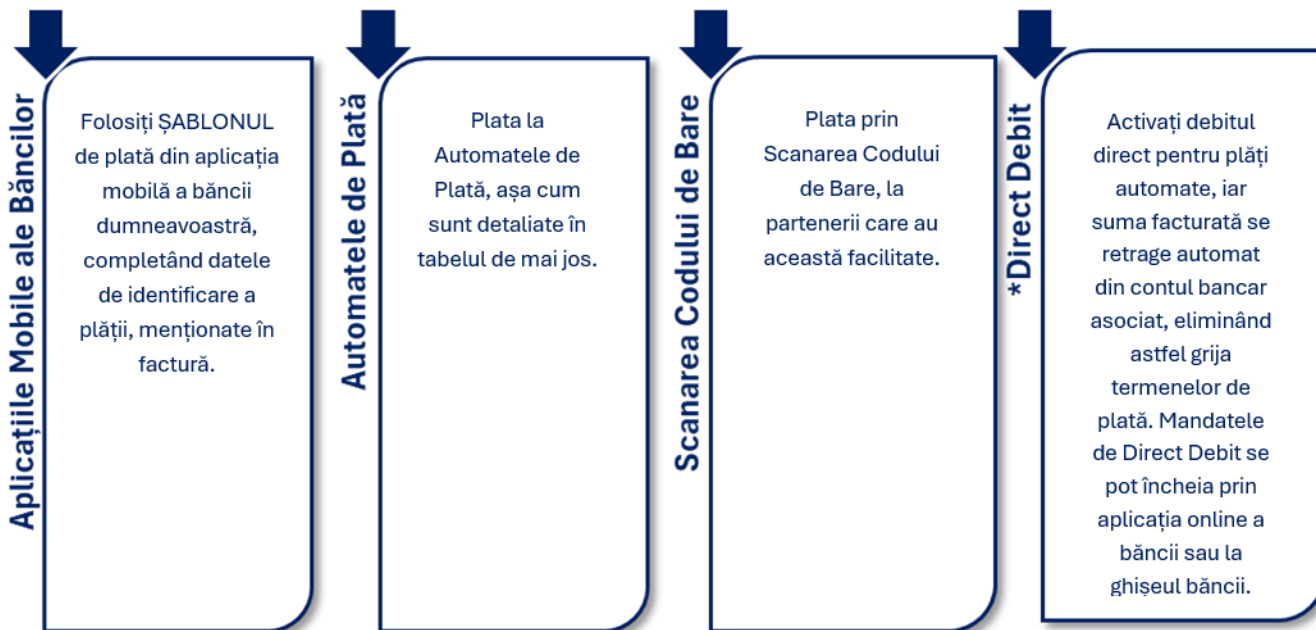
Aplicațiile Mobile ale Băncilor

Folosiți ȘABLONUL de plată din aplicația mobilă a băncii dumneavoastră, completând datele de identificare a plății, menționate în factură.

Automatele de Plată

Plata la Automatele de Plată, așa cum sunt detaliate în tabelul de mai jos.

Scanarea Codului de Bare

Plata prin Scanarea Codului de Bare, la partenerii care au această facilitate.

*Direct Debit

Activați debitul direct pentru plăți automate, iar suma facturată se retrage automat din contul bancar asociat, eliminând astfel grija termenelor de plată. Mandatele de Direct Debit se pot încheia prin aplicația online a băncii sau la ghișeul băncii.